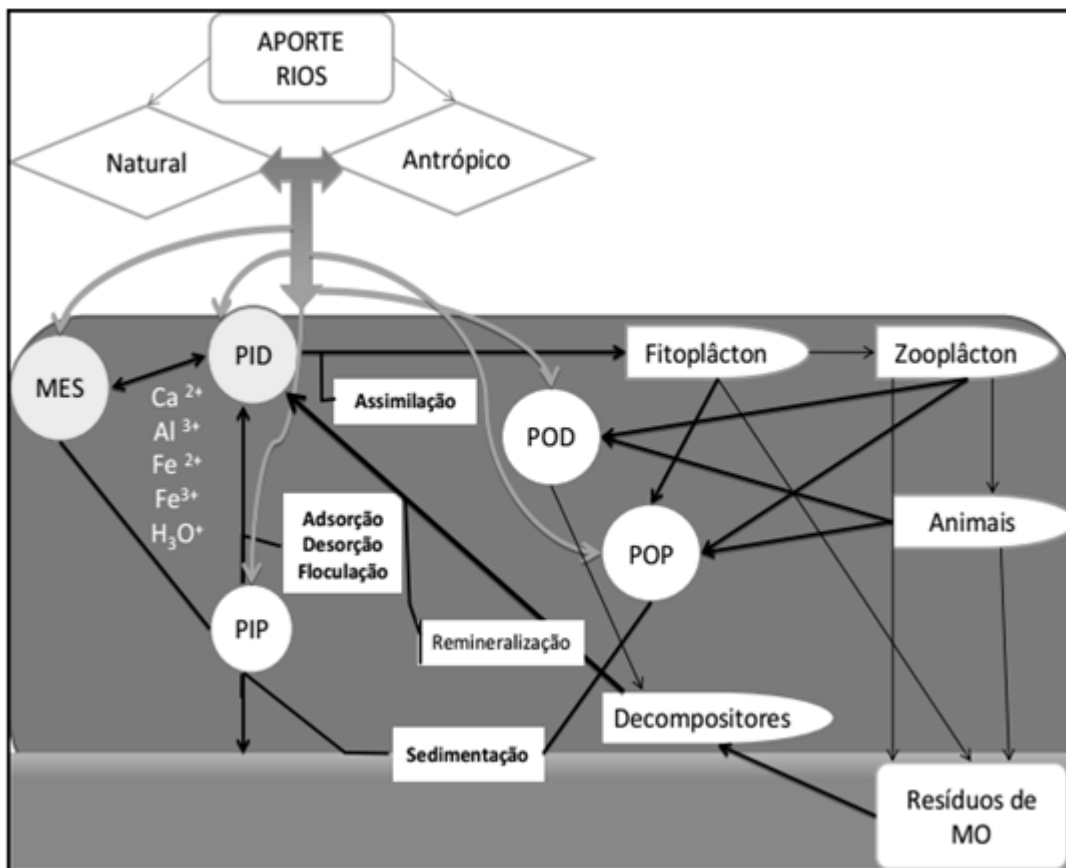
APORTE RIOS

Natural

Antrópico

MES

PID

$Ca^{2+}$
$Al^{3+}$
$Fe^{2+}$
$Fe^{3+}$
$H_3O^+$

Assimilação

Fitoplâcton

Zooplâcton

POD

Adsorção
Desorção
Floculação

POP

Animais

PIP

Remineralização

Decompositores

Sedimentação

Resíduos de MO